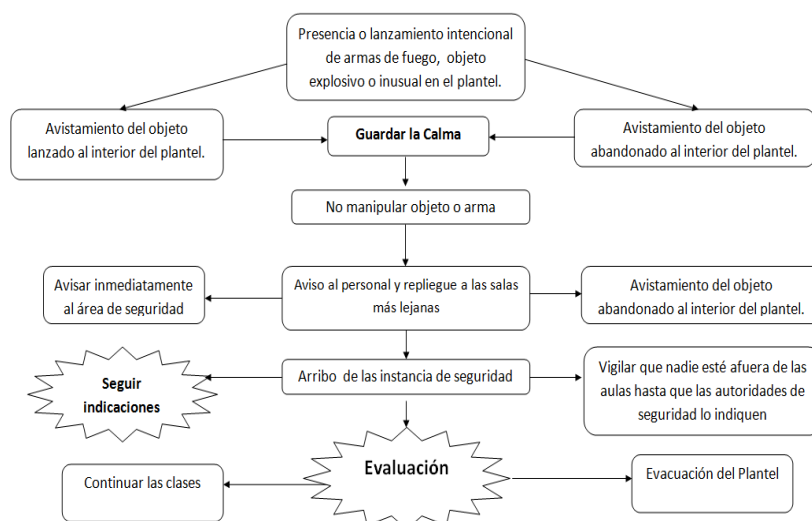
Presencia o lanzamiento intencional de armas de fuego, objeto explosivo o inusual en el plantel.

Avistamiento del objeto lanzado al interior del plantel.

Guardar la Calma

Avistamiento del objeto abandonado al interior del plantel.

No manipular objeto o arma

Avisar inmediatamente al área de seguridad

Aviso al personal y repliegue a las salas más lejanas

Avistamiento del objeto abandonado al interior del plantel.

Seguir indicaciones

Arribo de las instancia de seguridad

Vigilar que nadie esté afuera de las aulas hasta que las autoridades de seguridad lo indiquen

Continuar las clases

Evaluación

Evacuación del Plantel